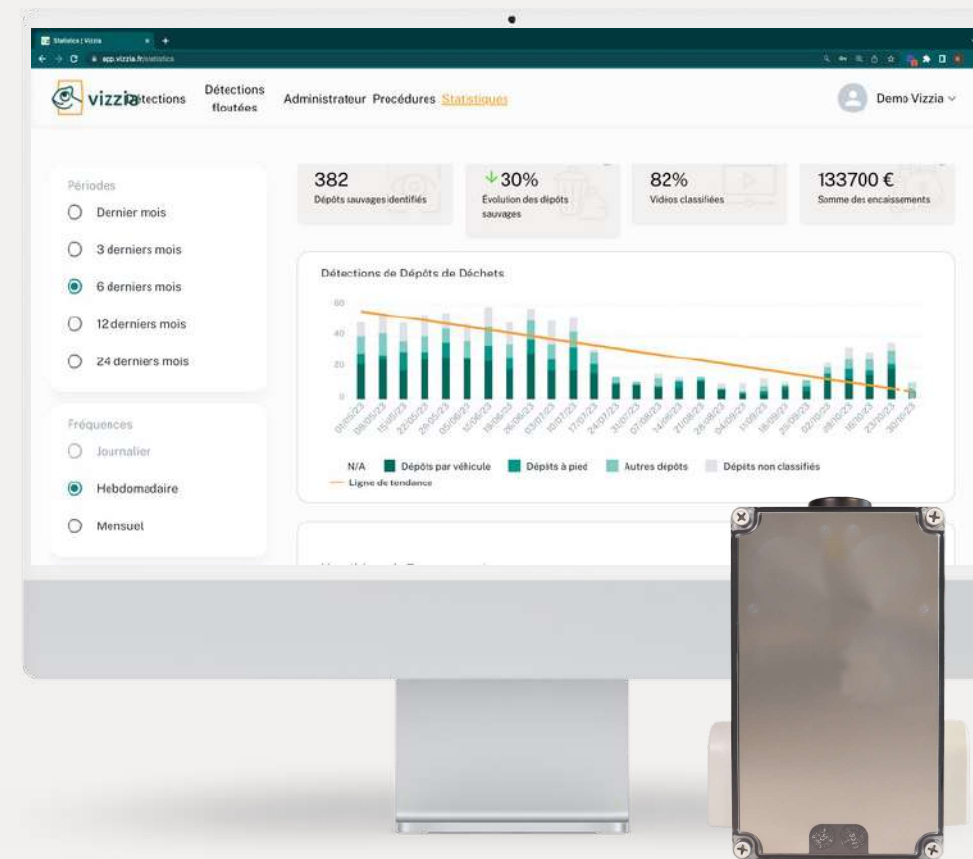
Statistics | Vizzia

app.vizzia.fr/statistics

vizzia Détections Détections floutées Administrateur Procédures Statistiques

Demo Vizzia

Périodes

Dernier mois

3 derniers mois

6 derniers mois

12 derniers mois

24 derniers mois

Fréquences

Journalier

Hebdomadaire

Mensuel

382
Dépôts sauvages identifiés

30%
Évolution des dépôts sauvages

82%
Vidéos classifiées

133700 €
Somme des encaissements

Détections de Dépôts de Déchets

60
40
20
0

01/05/23 08/05/23 15/05/23 22/05/23 29/05/23 05/06/23 12/06/23 19/06/23 26/06/23 03/07/23 10/07/23 17/07/23 24/07/23 31/07/23 07/08/23 14/08/23 21/08/23 28/08/23 04/09/23 11/09/23 18/09/23 25/09/23 02/10/23 09/10/23 16/10/23 23/10/23 30/10/23

N/A Dépôts par véhicule Dépôts à pied Autres dépôts Dépôts non classifiés
Ligne de tendance